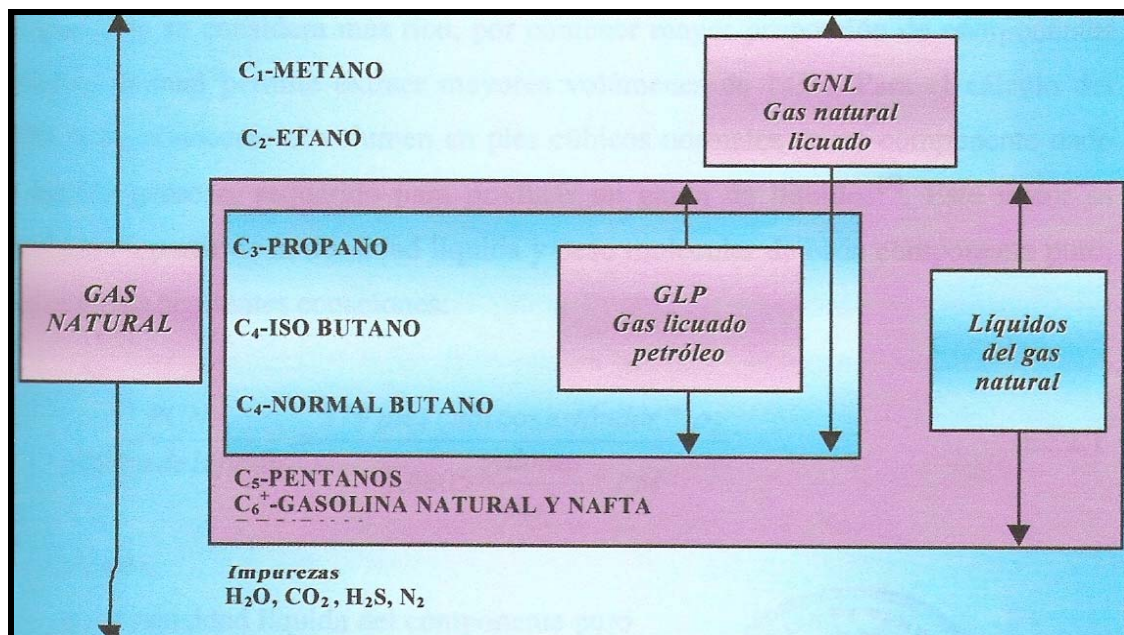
$C_1$-METANO

$C_2$-ETANO

GNL
Gas natural licuado

GAS NATURAL

$C_3$-PROPANO

$C_4$-ISO BUTANO

$C_4$-NORMAL BUTANO

GLP
Gas licuado petróleo

Líquidos del gas natural

$C_5$-PENTANOS
$C_6^+$-GASOLINA NATURAL Y NAFTA

Impurezas
$H_2O$, $CO_2$, $H_2S$, $N_2$